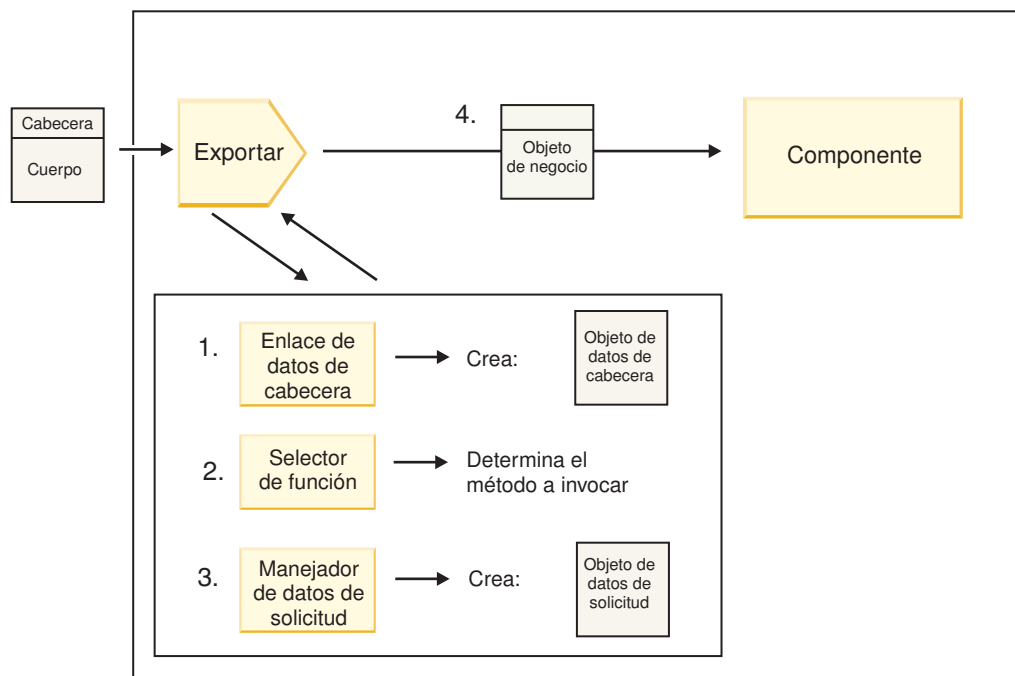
Cabecera
Cuerpo

Exportar

4.

Objeto de negocio

Componente

1. Enlace de datos de cabecera

Crea:

Objeto de datos de cabecera

2. Selector de función

Determina el método a invocar

3. Manejador de datos de solicitud

Crea:

Objeto de datos de solicitud